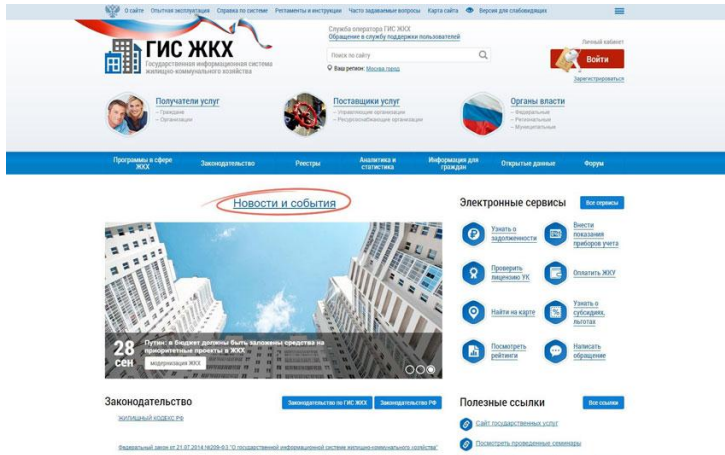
О сайте Опытная эксплуатация Справка по системе Регламенты и инструкции Часто задаваемые вопросы Карта сайта Версия для слабовидящих

ГИС ЖКХ
Государственная информационная система жилищно-коммунального хозяйства

Служба оператора ГИС ЖКХ
Обращение в службу поддержки пользователей

Поиск по сайту

Ваш регион: Москва город

Личный кабинет
Войти
Зарегистрироваться

Получатели услуг
– Граждане
– Организации

Поставщики услуг
– Управляющие организации
– Ресурсоснабжающие организации

Органы власти
– Федеральные
– Региональные
– Муниципальные

Программы в сфере ЖКХ Законодательство Реестры Аналитика и статистика Информация для граждан Открытые данные Форум

Новости и события

28 сен
Путин: в бюджет должны быть заложены средства на приоритетные проекты в ЖКХ
модернизация ЖКХ

Электронные сервисы
Все сервисы

Узнать о задолженности
Внести показания приборов учета
Проверить лицензию УК
Оплатить ЖКУ
Найти на карте
Узнать о субсидиях, льготах
Посмотреть рейтинги
Написать обращение

Законодательство
Законодательство по ГИС ЖКХ
Законодательство РФ

Жилищный кодекс РФ

Федеральный закон от 21.07.2014 №209-ФЗ "О государственной информационной системе жилищно-коммунального хозяйства"

Полезные ссылки
Все ссылки

Сайт государственных услуг
Посмотреть проведенные семинары